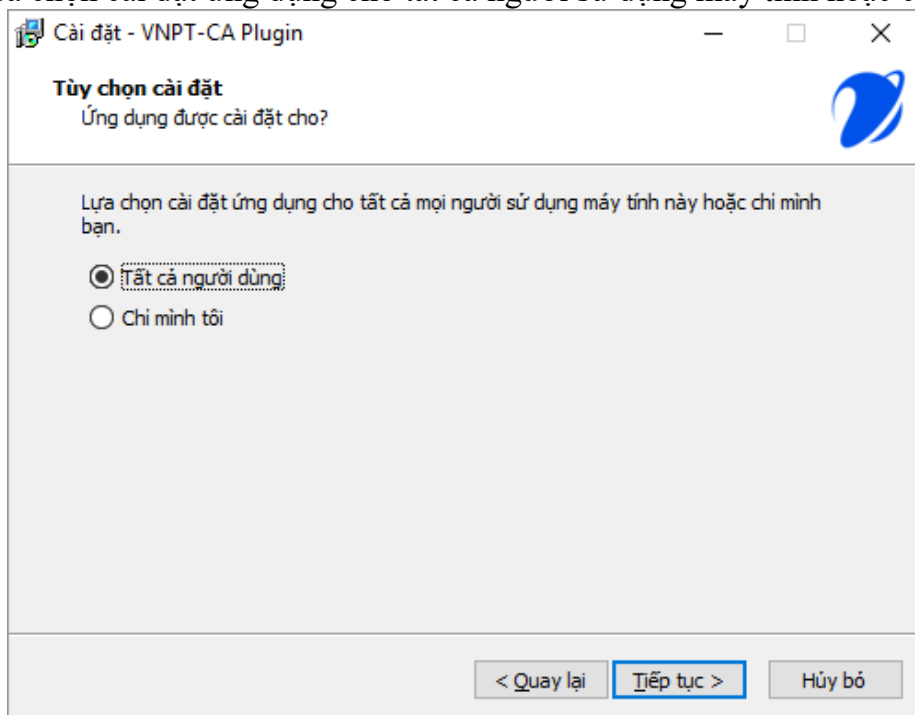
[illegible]

Cài đặt - VNPT-CA Plugin

Tùy chọn cài đặt
Ứng dụng được cài đặt cho?

Lựa chọn cài đặt ứng dụng cho tất cả mọi người sử dụng máy tính này hoặc chỉ mình bạn.

Tất cả người dùng

Chỉ mình tôi

< Quay lại | Tiếp tục > | Hủy bỏ